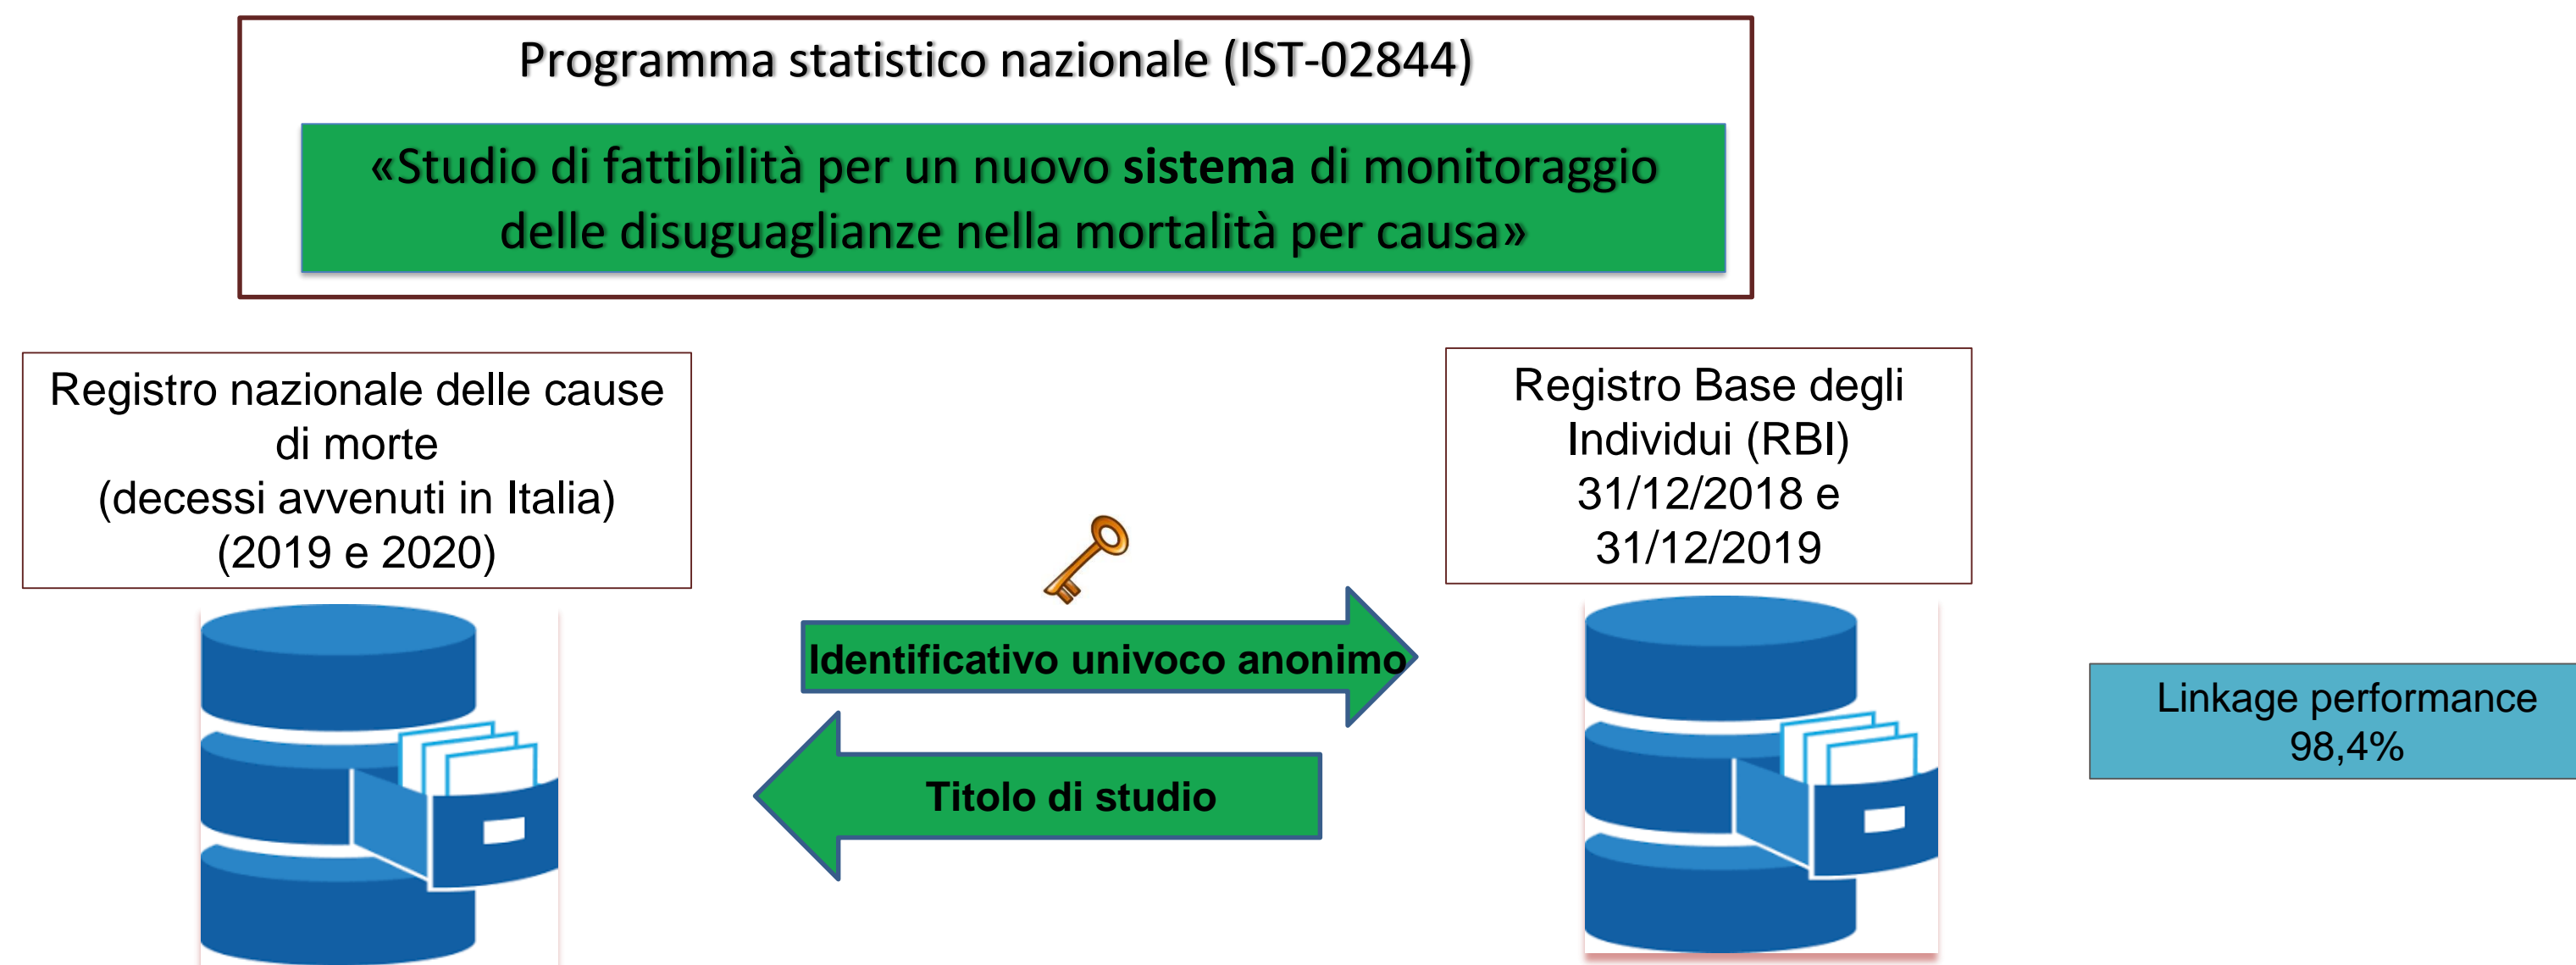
Programma statistico nazionale (IST-02844)

«Studio di fattibilità per un nuovo sistema di monitoraggio delle disuguaglianze nella mortalità per causa»

Registro nazionale delle cause di morte (decessi avvenuti in Italia) (2019 e 2020)

Registro Base degli Individui (RBI) 31/12/2018 e 31/12/2019

Identificativo univoco anonimo

Titolo di studio

Linkage performance 98,4%